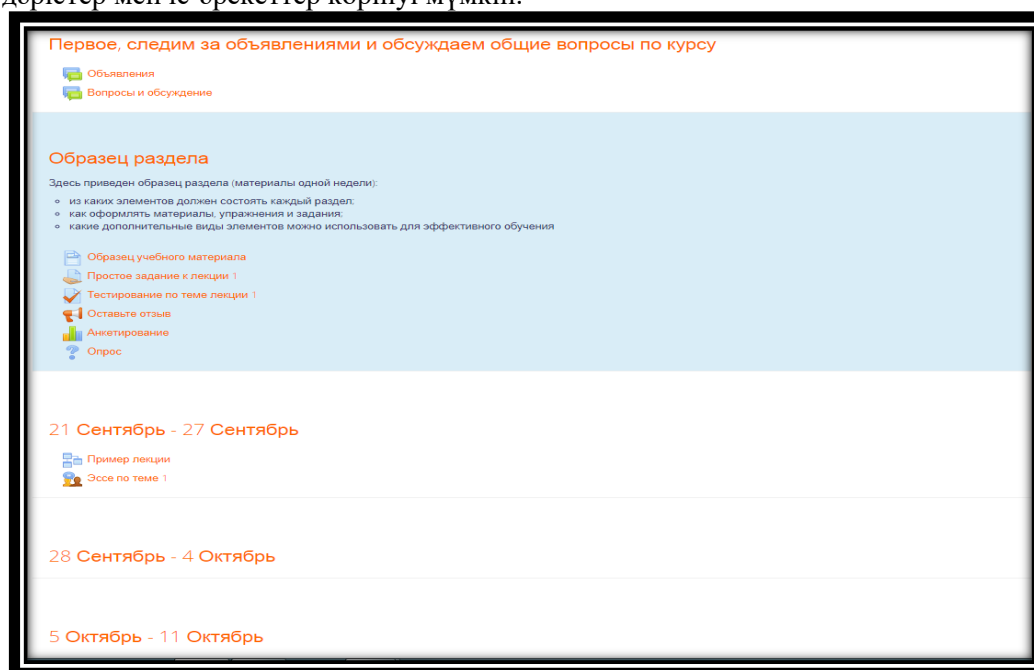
дәрістер мен іс-әрекеттер көрінуі мүмкін.

Первое, следим за объявлениями и обсуждаем общие вопросы по курсу

Объявления
Вопросы и обсуждение

Образец раздела

Здесь приведен образец раздела (материалы одной недели):

- из каких элементов должен состоять каждый раздел;
- как оформлять материалы, упражнения и задания;
- какие дополнительные виды элементов можно использовать для эффективного обучения

Образец учебного материала
Простое задание к лекции 1
Тестирование по теме лекции 1
Оставьте отзыв
Анкетирование
Опрос

21 Сентябрь - 27 Сентябрь

Пример лекции
Эссе по теме 1

28 Сентябрь - 4 Октябрь

5 Октябрь - 11 Октябрь